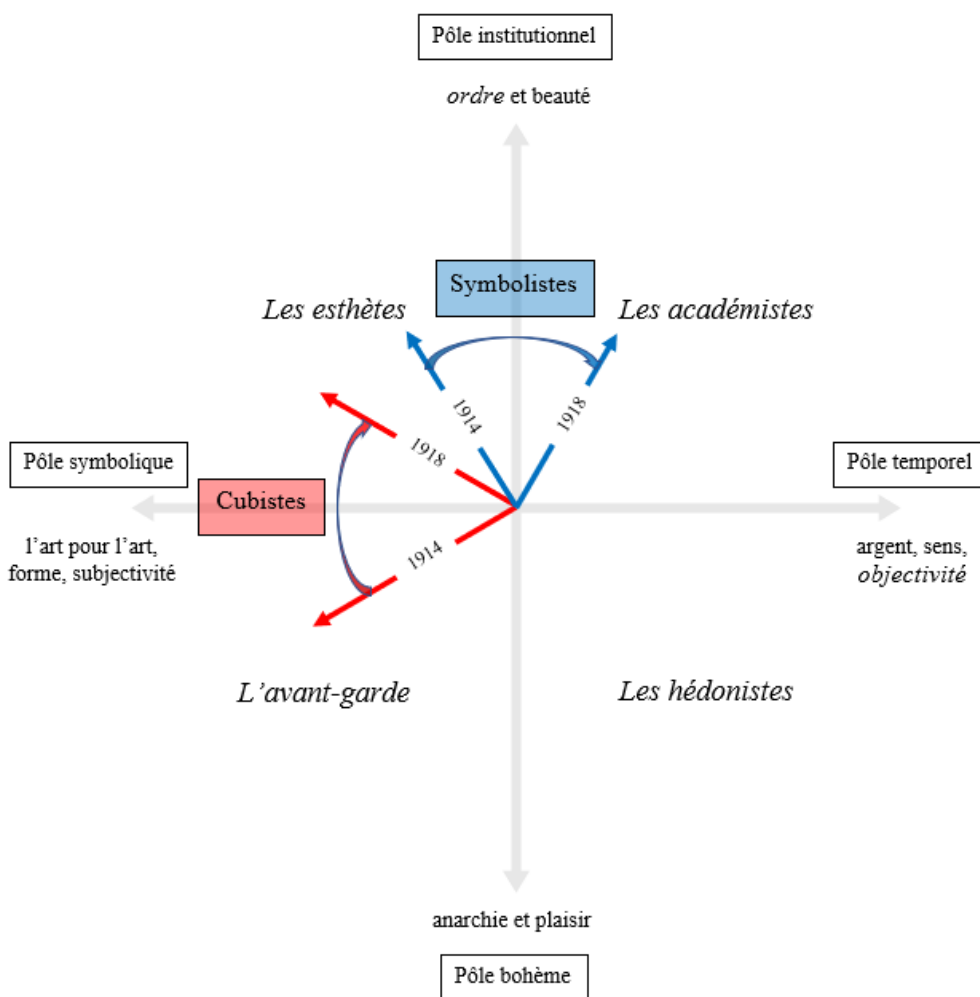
Pôle institutionnel

*ordre* et beauté

Symbolistes

*Les esthètes*

*Les académistes*

1914

1918

1918

Pôle symbolique

Pôle temporel

Cubistes

l'art pour l'art, forme, subjectivité

1914

argent, sens, *objectivité*

*L'avant-garde*

*Les hédonistes*

anarchie et plaisir

Pôle bohème